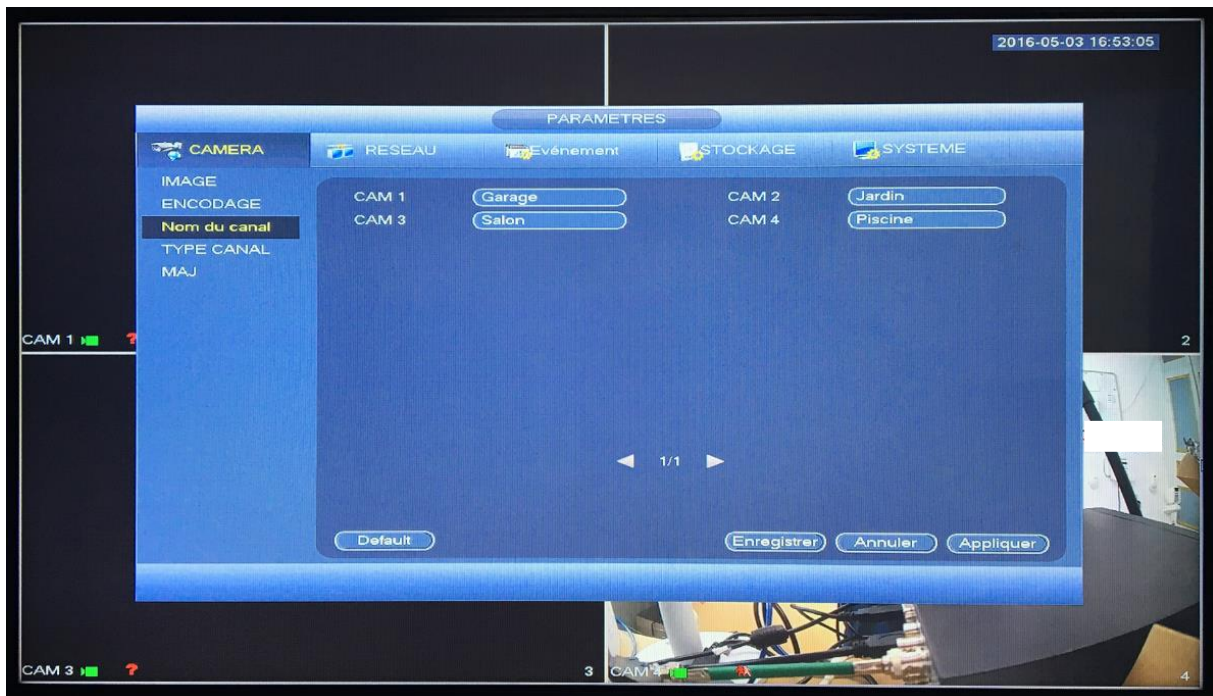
2016-05-03 16:53:05

PARAMETRES

CAMERA
RESEAU
Evénement
STOCKAGE
SYSTEME

IMAGE
ENCODAGE
Nom du canal
TYPE CANAL
MAJ

CAM 1 Garage
CAM 2 Jardin
CAM 3 Salon
CAM 4 Piscine

1/1

Default
Enregistrer
Annuler
Appliquer

CAM 1 ?
2
CAM 3 ?
3
CAM 4
4